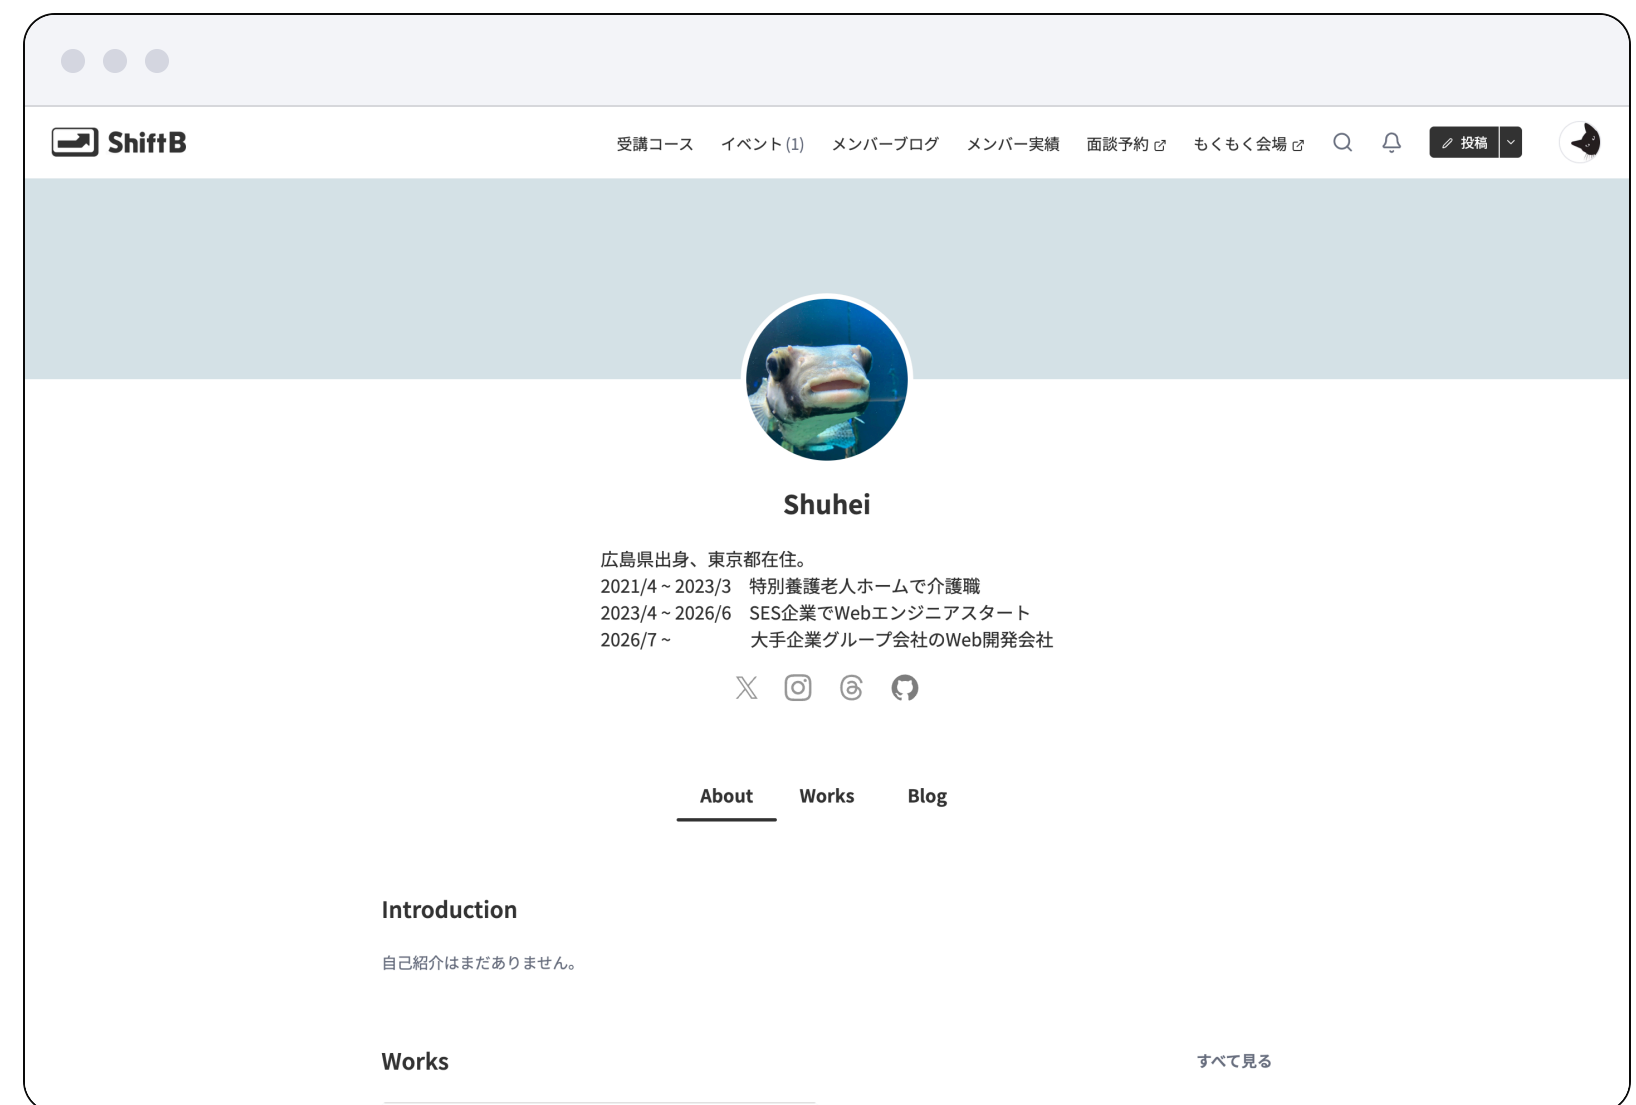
ShiftB

受講コース　イベント(1)　メンバーブログ　メンバー実績　面談予約　もくもく会場　投稿

Shuhei

広島県出身、東京都在住。
2021/4 ~ 2023/3　特別養護老人ホームで介護職
2023/4 ~ 2026/6　SES企業でWebエンジニアスタート
2026/7 ~　大手企業グループ会社のWeb開発会社

About　Works　Blog

Introduction

自己紹介はまだありません。

Works　すべて見る